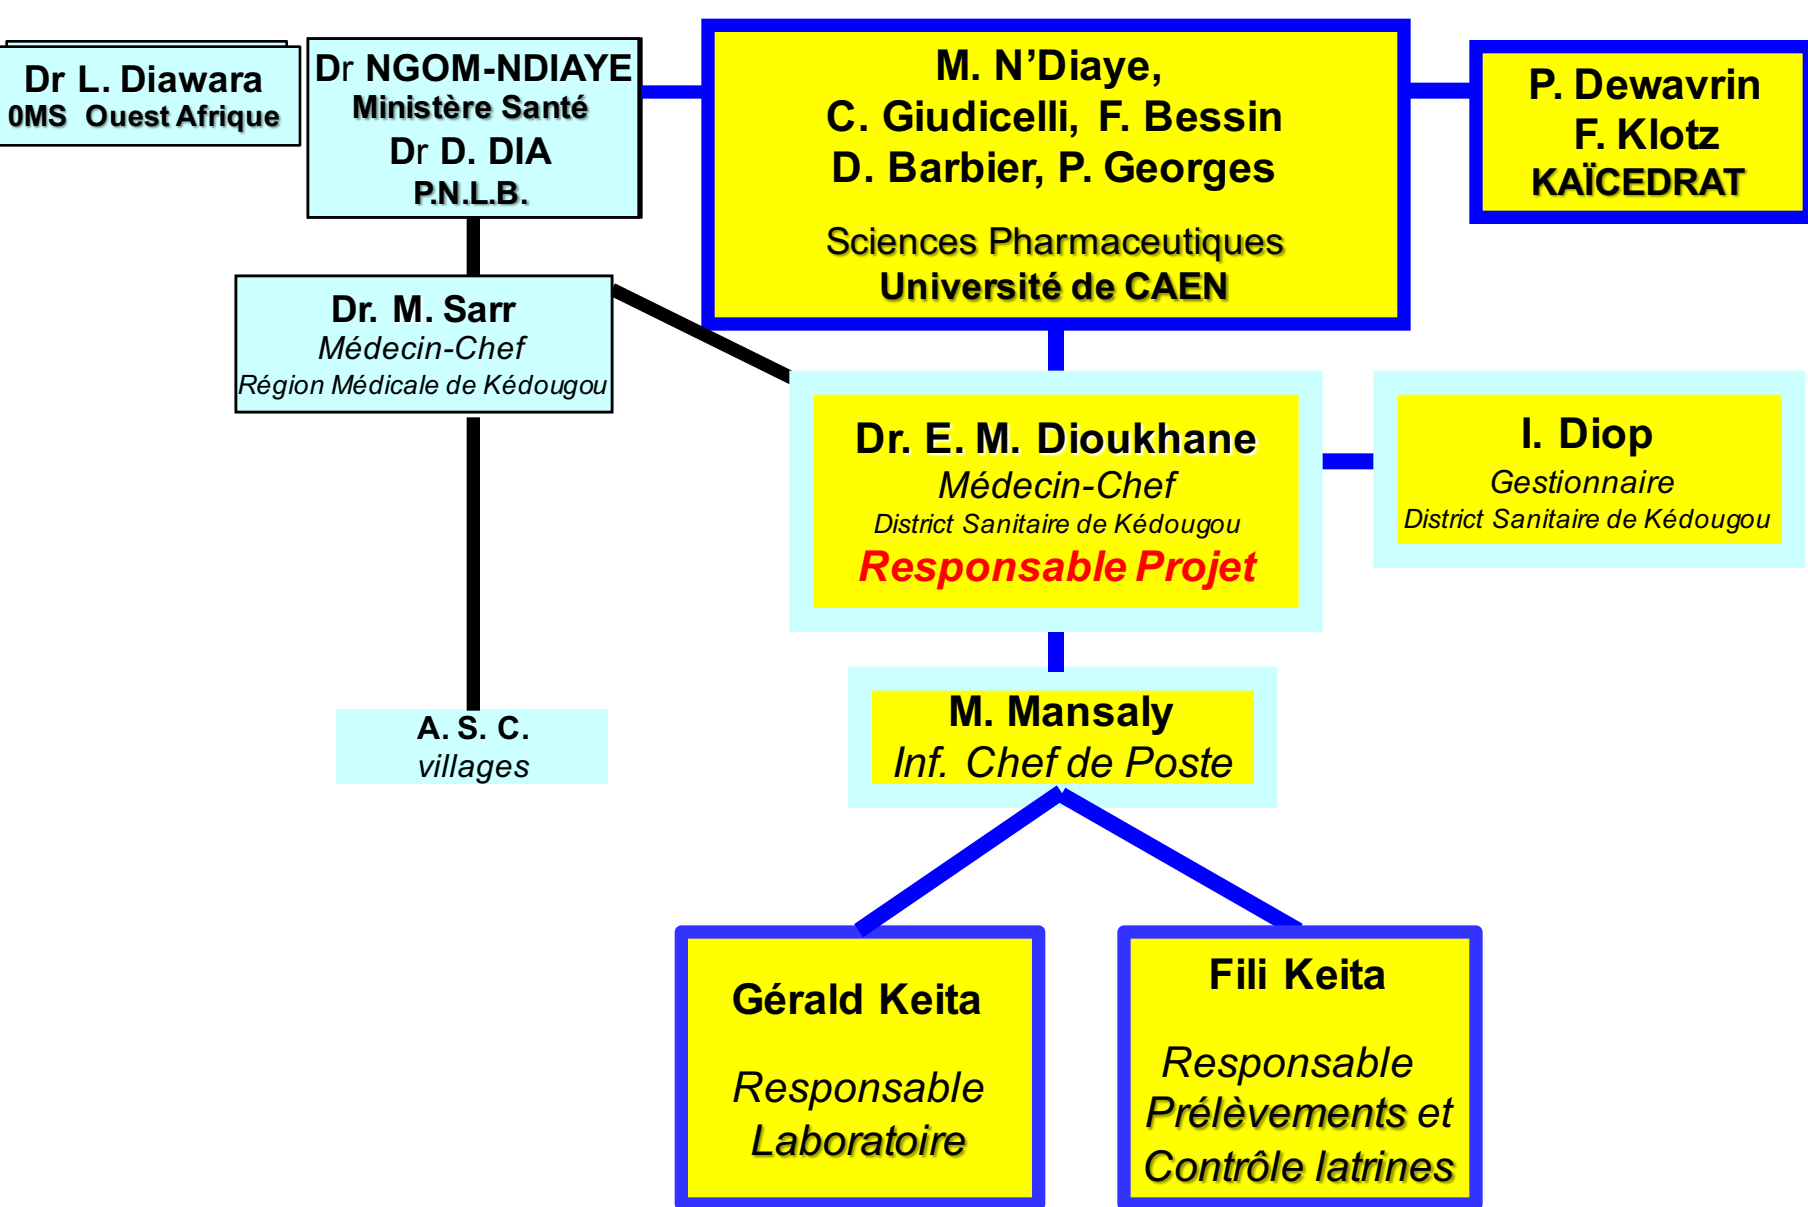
Dr L. Diawara
0MS Ouest Afrique

Dr NGOM-NDIAYE
Ministère Santé
Dr D. DIA
P.N.L.B.

M. N'Diaye,
C. Giudicelli, F. Bessin
D. Barbier, P. Georges

Sciences Pharmaceutiques
Université de CAEN

P. Dewavrin
F. Klotz
KAÏCEDRAT

Dr. M. Sarr
Médecin-Chef
Région Médicale de Kédougou

Dr. E. M. Dioukhane
Médecin-Chef
District Sanitaire de Kédougou
Responsable Projet

I. Diop
Gestionnaire
District Sanitaire de Kédougou

A. S. C.
villages

M. Mansaly
Inf. Chef de Poste

Gérald Keita

Responsable
Laboratoire

Fili Keita

Responsable
Prélèvements et
Contrôle latrines